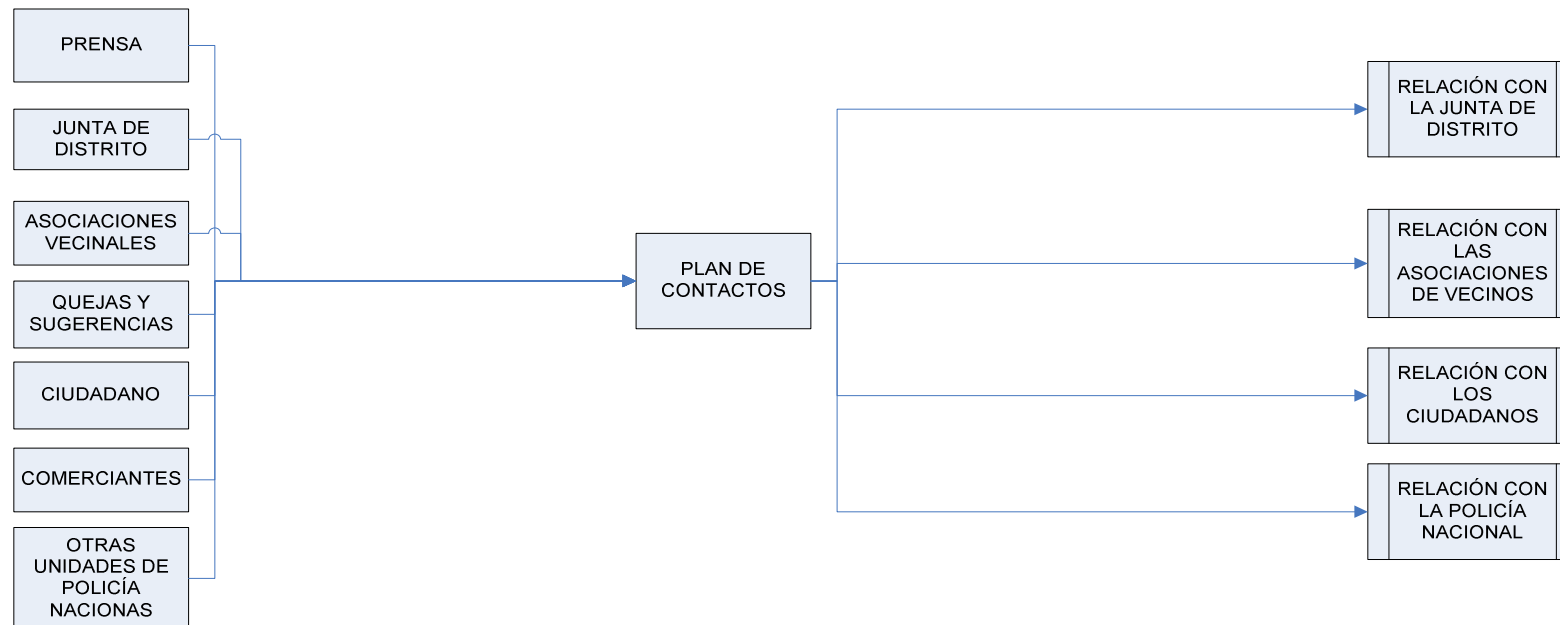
PRENSA

JUNTA DE DISTRITO

ASOCIACIONES VECINALES

QUEJAS Y SUGERENCIAS

CIUDADANO

COMERCIANTES

OTRAS UNIDADES DE POLICÍA NACIONAS

PLAN DE CONTACTOS

RELACIÓN CON LA JUNTA DE DISTRITO

RELACIÓN CON LAS ASOCIACIONES DE VECINOS

RELACIÓN CON LOS CIUDADANOS

RELACIÓN CON LA POLICÍA NACIONAL